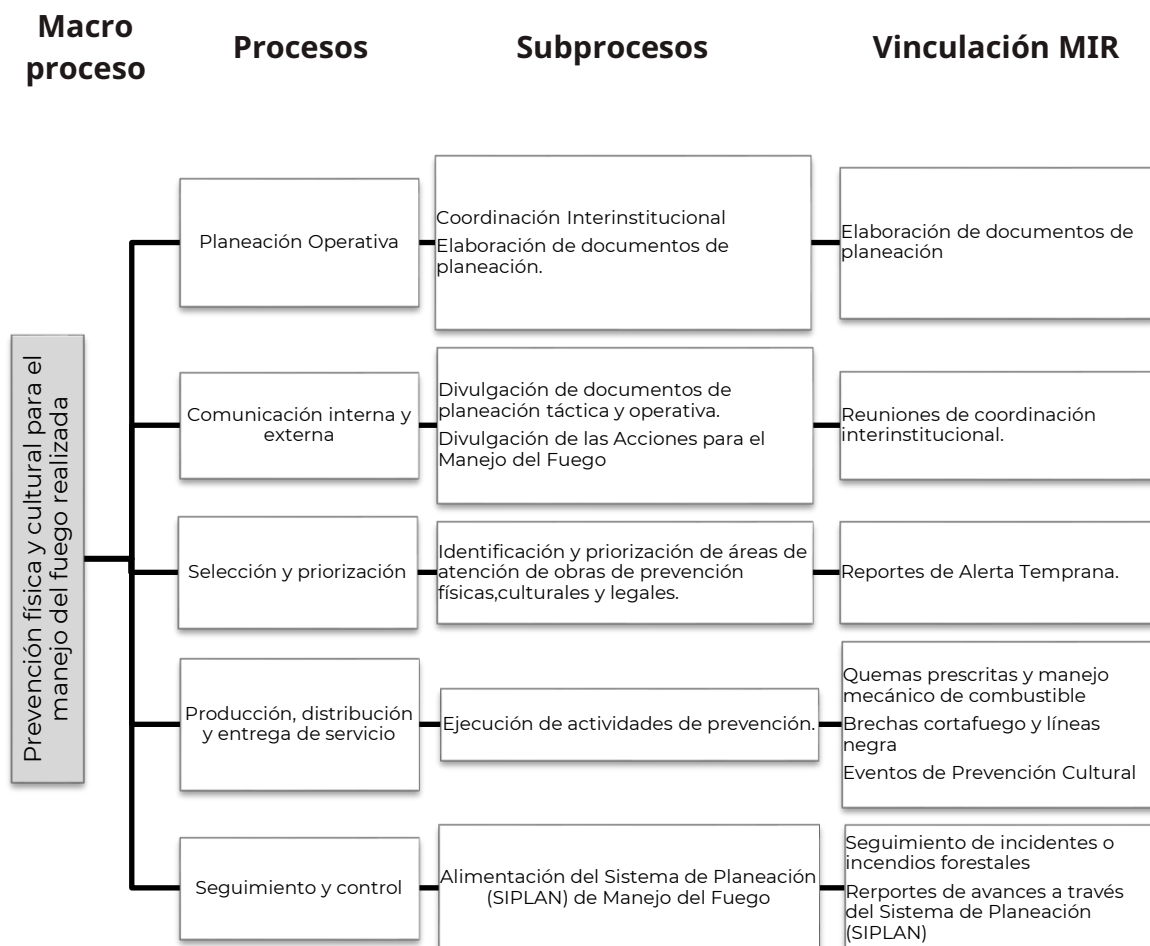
Macro proceso

Procesos

Subprocesos

Vinculación MIR

Prevención física y cultural para el manejo del fuego realizada

Planeación Operativa

Coordinación Interinstitucional

Elaboración de documentos de planeación.

Elaboración de documentos de planeación

Comunicación interna y externa

Divulgación de documentos de planeación táctica y operativa.

Divulgación de las Acciones para el Manejo del Fuego

Reuniones de coordinación interinstitucional.

Selección y priorización

Identificación y priorización de áreas de atención de obras de prevención físicas,culturales y legales.

Reportes de Alerta Temprana.

Producción, distribución y entrega de servicio

Ejecución de actividades de prevención.

Quemas prescritas y manejo mecánico de combustible

Brechas cortafuego y líneas negra

Eventos de Prevención Cultural

Seguimiento y control

Alimentación del Sistema de Planeación (SIPLAN) de Manejo del Fuego

Seguimiento de incidentes o incendios forestales

Rerportes de avances a través del Sistema de Planeación (SIPLAN)